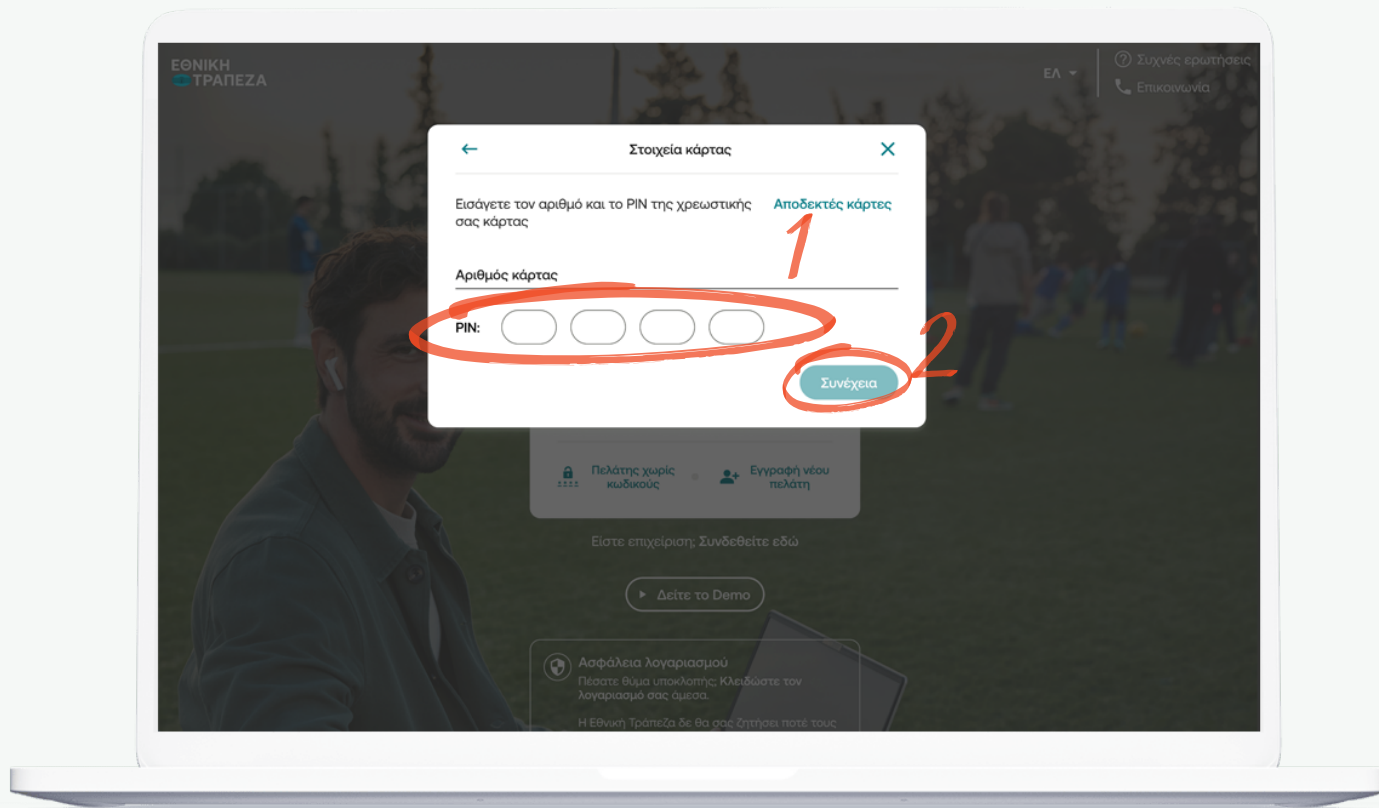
ΕΘΝΙΚΗ ΤΡΑΠΕΖΑ

ΕΛ

Συχνές ερωτήσεις
Επικοινωνία

←
Στοιχεία κάρτας
✕

Εισάγετε τον αριθμό και το PIN της χρεωστικής σας κάρτας

Αποδεκτές κάρτες

1

Αριθμός κάρτας

PIN:

2

Συνέχεια

Πελάτης χωρίς κωδικούς

Εγγραφή νέου πελάτη

Είστε επιχείριση; Συνδεθείτε εδώ

Δείτε το Demo

Ασφάλεια λογαριασμού
Πέσατε θύμα υποκλοπής; Κλειδώστε τον λογαριασμό σας άμεσα.

Η Εθνική Τράπεζα δε θα σας ζητήσει ποτέ τους